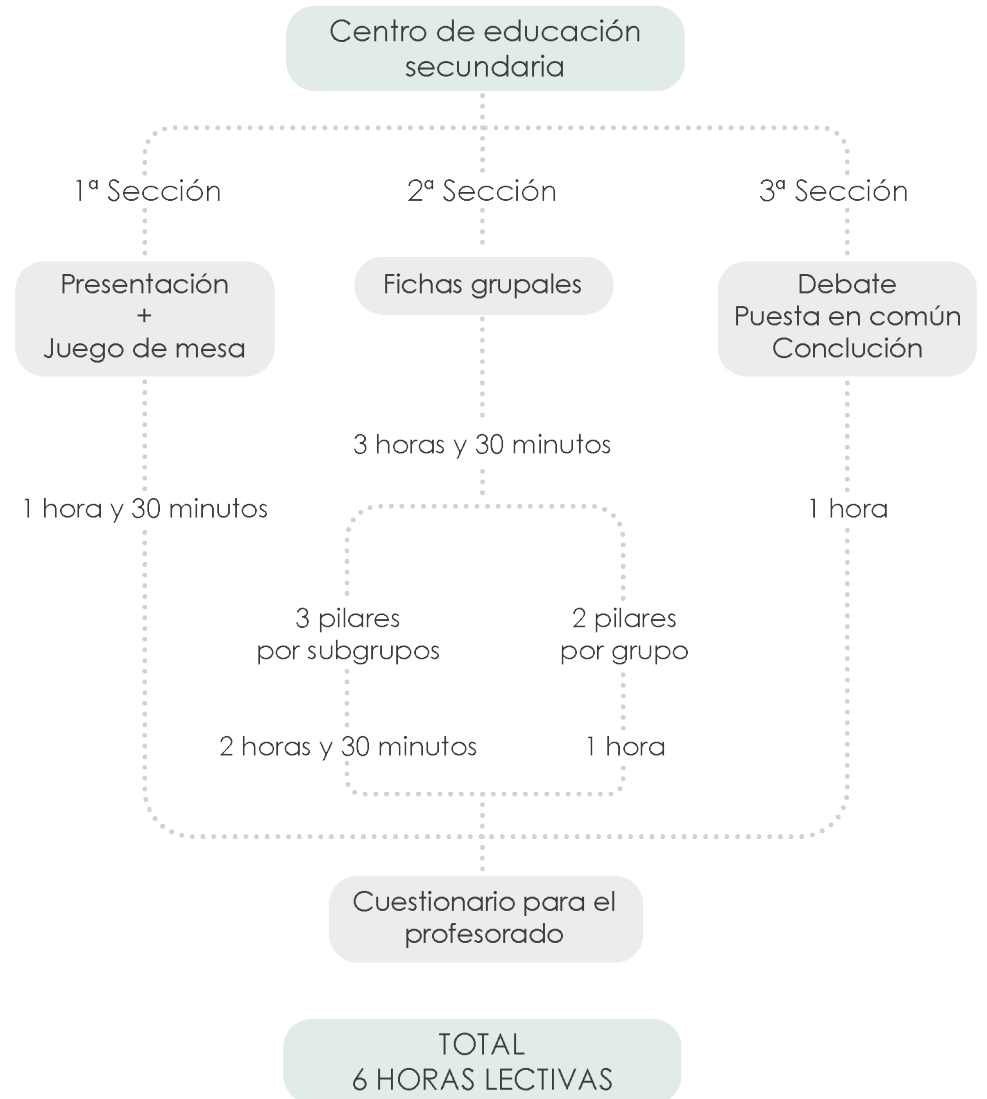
Centro de educación secundaria

1ª Sección

2ª Sección

3ª Sección

Presentación
+
Juego de mesa

Fichas grupales

Debate
Puesta en común
Conclución

3 horas y 30 minutos

1 hora y 30 minutos

1 hora

3 pilares por subgrupos

2 pilares por grupo

2 horas y 30 minutos

1 hora

Cuestionario para el profesorado

TOTAL
6 HORAS LECTIVAS